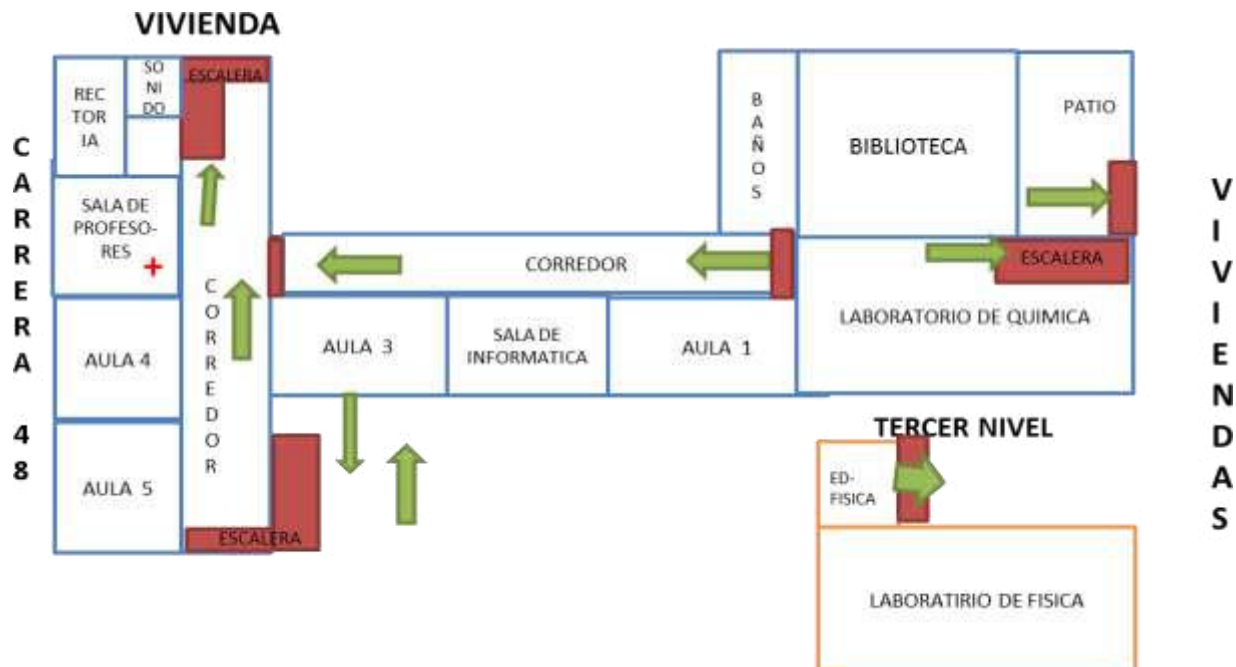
VIVIENDA

CARRERA 48

REC TOR IA

SO NI DO

ESCALERA

SALA DE PROFESO- RES +

CORREDOR

AULA 4

AULA 5

ESCALERA

CORREDOR

AULA 3

SALA DE INFORMATICA

AULA 1

BAÑOS

BIBLIOTECA

PATIO

ESCALERA

LABORATORIO DE QUIMICA

TERCER NIVEL

ED- FISICA

LABORATIRIO DE FISICA

VIVIENDAS